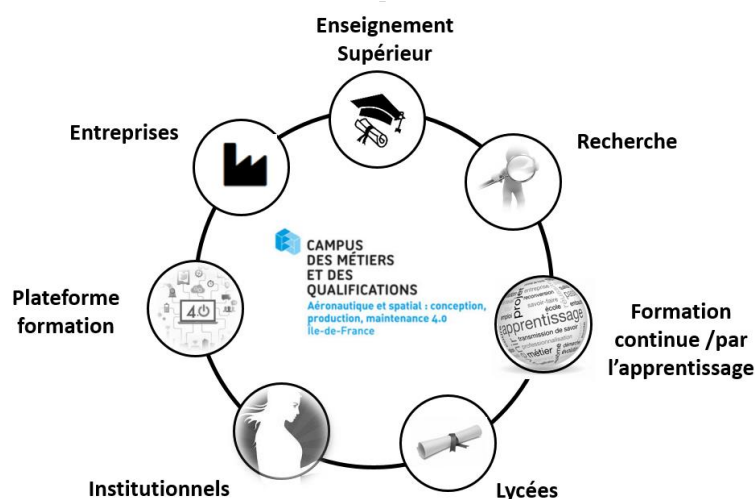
Enseignement Supérieur

Recherche

Entreprises

CAMPUS DES MÉTIERS ET DES QUALIFICATIONS
Aéronautique et spatial : conception, production, maintenance 4.0
Île-de-France

Plateforme formation

4.0

Formation continue /par l'apprentissage

apprentissage
métier
transmission de savoir
reconversion
école
professionnel

Institutionnels

Lycées